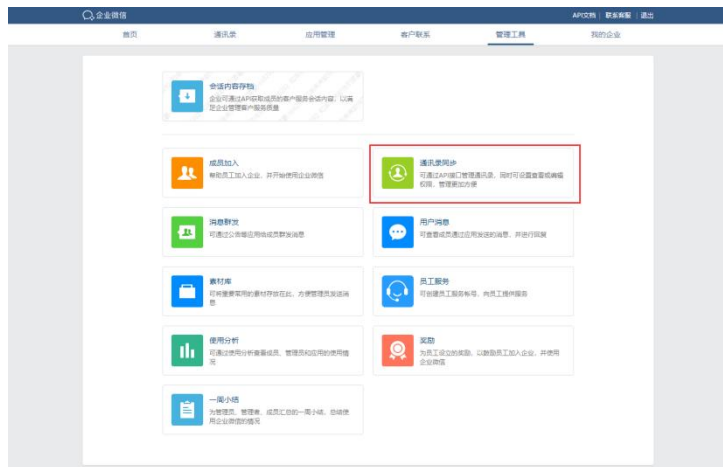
企业微信

API文档 | 联系客服 | 退出

首页 通讯录 应用管理 客户联系 管理工具 我的企业

会话内容存档
企业可通过API获取成员的客户服务会话内容，以满足企业管理客户服务质量

成员加入
帮助员工加入企业，并开始使用企业微信

通讯录同步
可通过API接口管理通讯录，同时可设置查看和编辑权限，管理更加方便

消息群发
可通过公告等应用给成员群发消息

用户消息
可查看成员通过应用发送的消息，并进行回复

素材库
可将重要常用的素材存放在此，方便管理员发送消息

员工服务
可创建员工服务账号，向员工提供服务

使用分析
可通过使用分析查看成员、管理员和应用的使用情况

奖励
为员工设立的奖励，以鼓励员工加入企业，并使用企业微信

一周小结
为管理员、管理者、成员汇总的一周小结，总结使用企业微信的情况